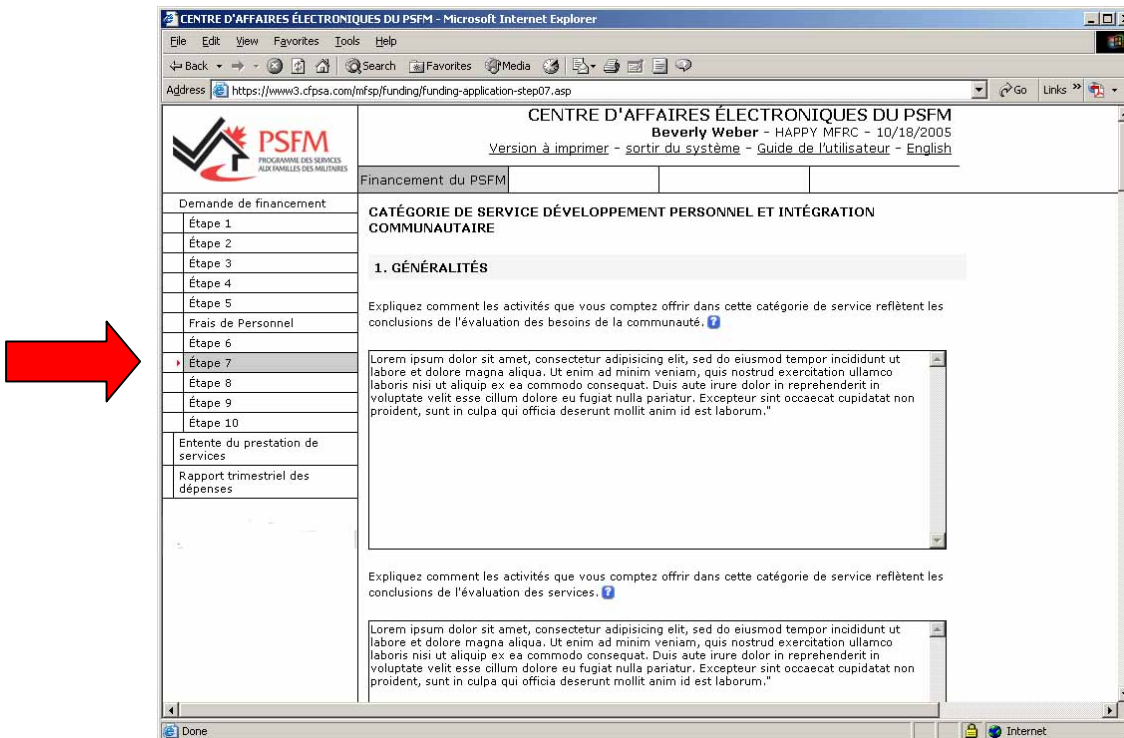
CENTRE D'AFFAIRES ÉLECTRONIQUES DU PSFM - Microsoft Internet Explorer

File Edit View Favorites Tools Help

Back Search Favorites Media

Address https://www3.cfpsa.com/mfsp/funding/funding-application-step07.asp Go Links

PSFM PROGRAMME DES SERVICES AUX FAMILLES DES MILITAIRES

CENTRE D'AFFAIRES ÉLECTRONIQUES DU PSFM
Beverly Weber - HAPPY MFRC - 10/18/2005
Version à imprimer - sortir du système - Guide de l'utilisateur - English

Financement du PSFM

Demande de financement
Étape 1
Étape 2
Étape 3
Étape 4
Étape 5
Frais de Personnel
Étape 6
Étape 7
Étape 8
Étape 9
Étape 10
Entente du prestation de services
Rapport trimestriel des dépenses

CATÉGORIE DE SERVICE DÉVELOPPEMENT PERSONNEL ET INTÉGRATION COMMUNAUTAIRE

1. GÉNÉRALITÉS

Expliquez comment les activités que vous comptez offrir dans cette catégorie de service reflètent les conclusions de l'évaluation des besoins de la communauté.

Lorem ipsum dolor sit amet, consectetur adipisicing elit, sed do eiusmod tempor incididunt ut labore et dolore magna aliqua. Ut enim ad minim veniam, quis nostrud exercitation ullamco laboris nisi ut aliquip ex ea commodo consequat. Duis aute irure dolor in reprehenderit in voluptate velit esse cillum dolore eu fugiat nulla pariatur. Excepteur sint occaecat cupidatat non proident, sunt in culpa qui officia deserunt mollit anim id est laborum."

Expliquez comment les activités que vous comptez offrir dans cette catégorie de service reflètent les conclusions de l'évaluation des services.

Lorem ipsum dolor sit amet, consectetur adipisicing elit, sed do eiusmod tempor incididunt ut labore et dolore magna aliqua. Ut enim ad minim veniam, quis nostrud exercitation ullamco laboris nisi ut aliquip ex ea commodo consequat. Duis aute irure dolor in reprehenderit in voluptate velit esse cillum dolore eu fugiat nulla pariatur. Excepteur sint occaecat cupidatat non proident, sunt in culpa qui officia deserunt mollit anim id est laborum."

Done Internet